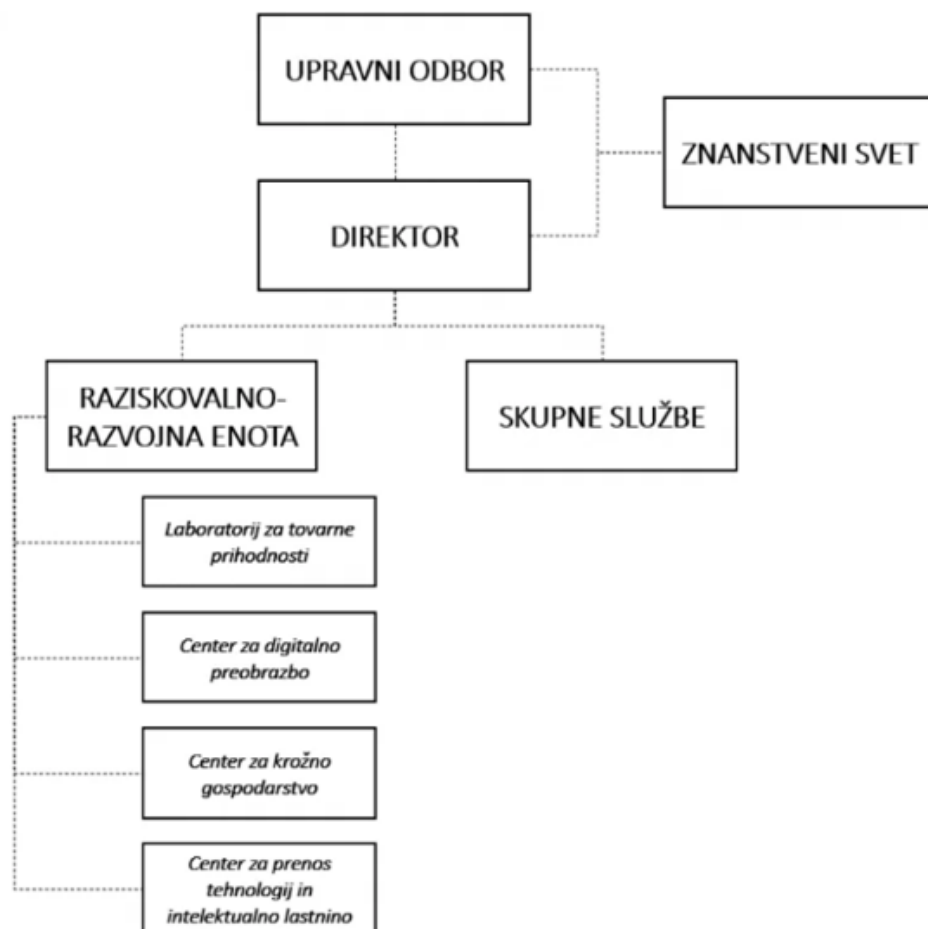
UPRAVNI ODBOR

ZNANSTVENI SVET

DIREKTOR

RAZISKOVALNO-RAZVOJNA ENOTA

SKUPNE SLUŽBE

Laboratorij za tovarne prihodnosti

Center za digitalno preobrazbo

Center za krožno gospodarstvo

Center za prenos tehnologij in intelektualno lastnino